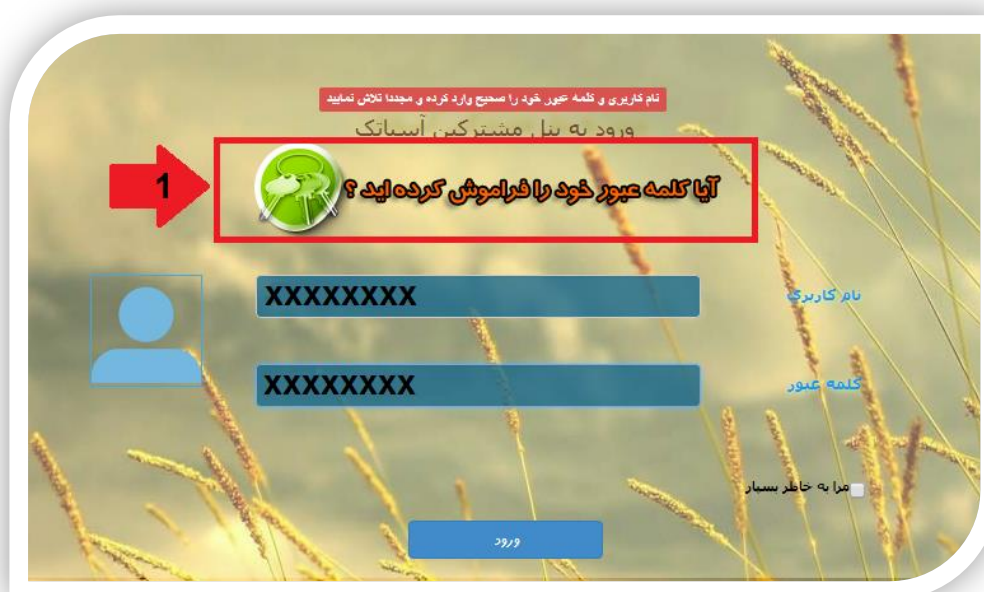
نام کاربری و کلمه عبور خود را صحیح وارد کرده و مجددا تلاش نمایید

ورود به پنل مشترکین آسیاتک

1

آیا کلمه عبور خود را فراموش کرده اید ؟

نام کاربری
XXXXXXXX

کلمه عبور
XXXXXXXX

مرا به خاطر بسپار

ورود